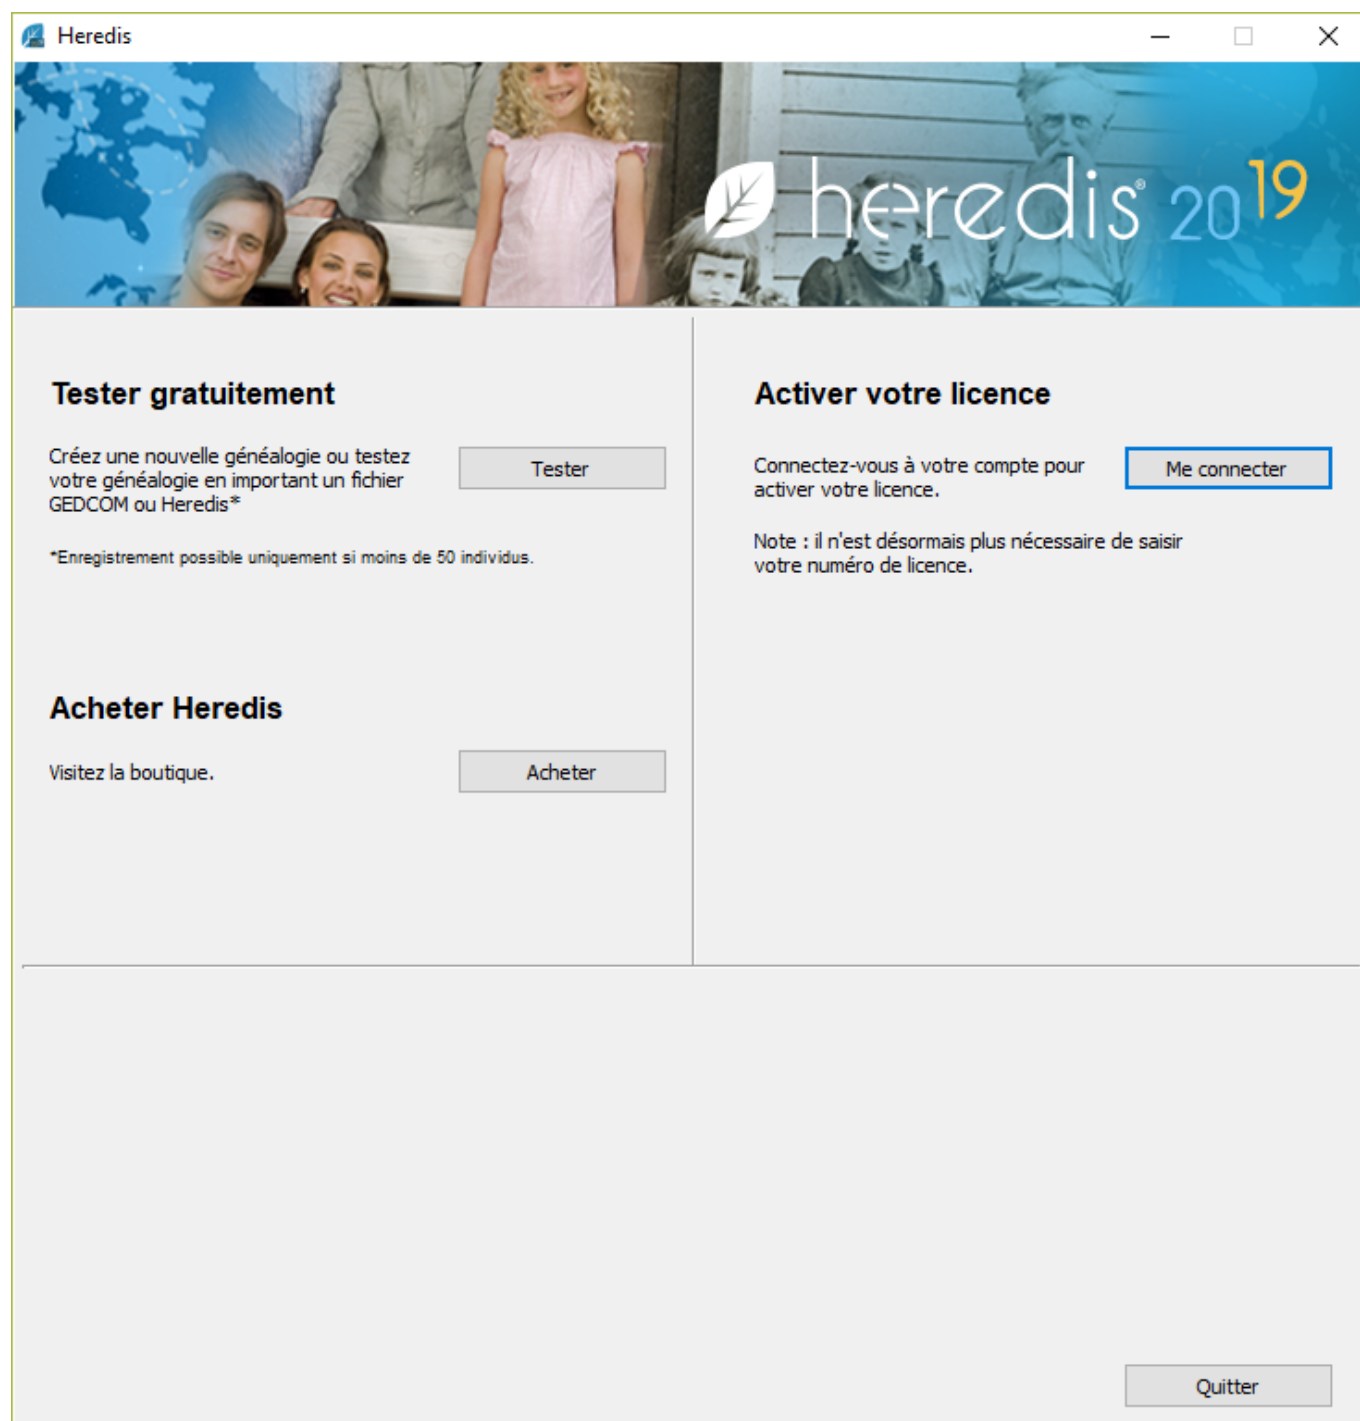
Heredis

heredis® 2019

Tester gratuitement

Créez une nouvelle généalogie ou testez votre généalogie en important un fichier GEDCOM ou Heredis*

Tester

*Enregistrement possible uniquement si moins de 50 individus.

Acheter Heredis

Visitez la boutique.

Acheter

Activer votre licence

Connectez-vous à votre compte pour activer votre licence.

Me connecter

Note : il n'est désormais plus nécessaire de saisir votre numéro de licence.

Quitter